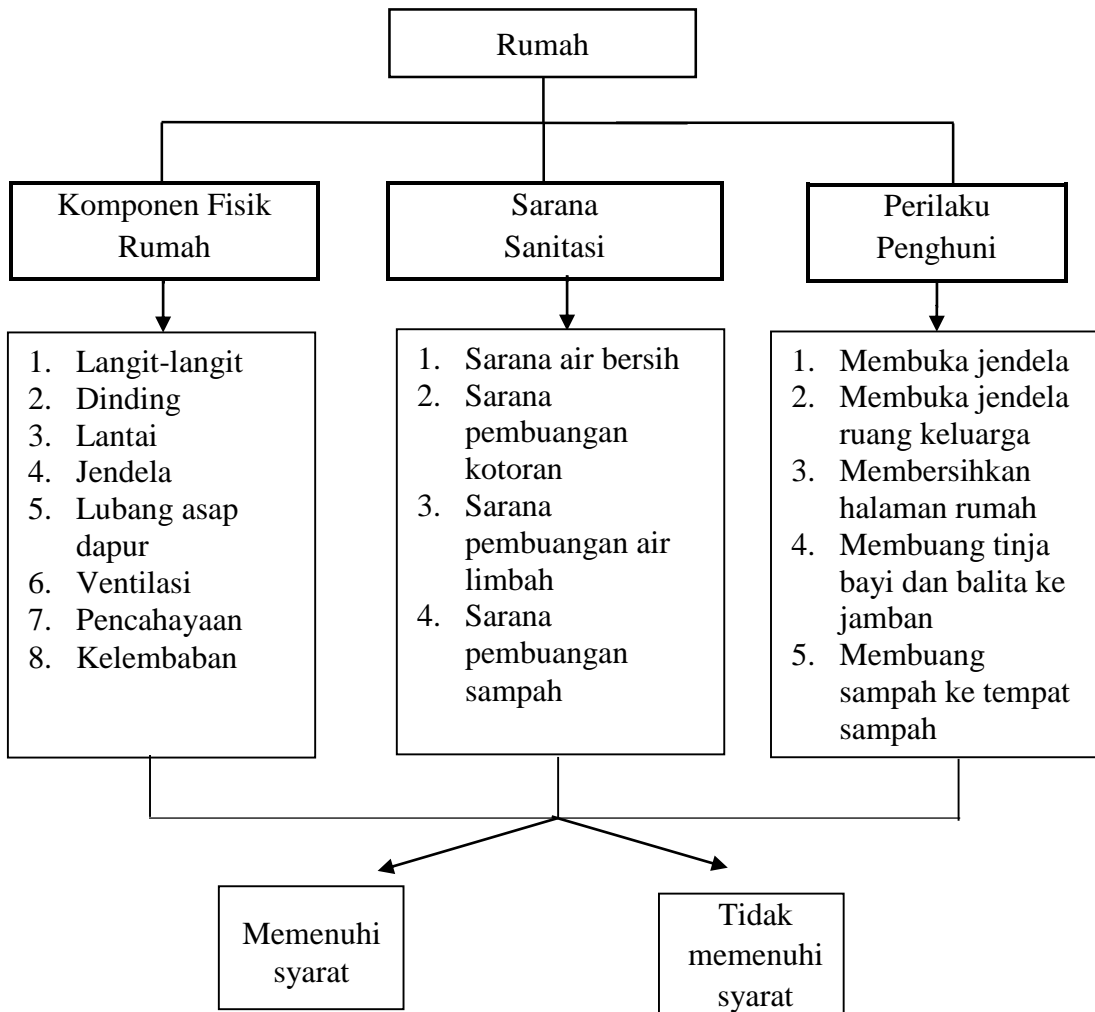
Rumah

Komponen Fisik Rumah

Sarana Sanitasi

Perilaku Penghuni

1. Langit-langit
2. Dinding
3. Lantai
4. Jendela
5. Lubang asap dapur
6. Ventilasi
7. Pencahayaan
8. Kelembaban

1. Sarana air bersih
2. Sarana pembuangan kotoran
3. Sarana pembuangan air limbah
4. Sarana pembuangan sampah

1. Membuka jendela
2. Membuka jendela ruang keluarga
3. Membersihkan halaman rumah
4. Membuang tinja bayi dan balita ke jamban
5. Membuang sampah ke tempat sampah

Memenuhi syarat

Tidak memenuhi syarat